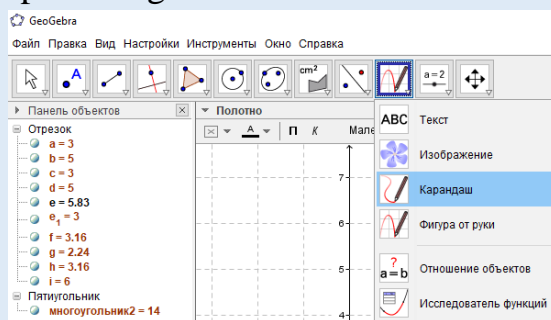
GeoGebra

Файл Правка Вид Настройки Инструменты Окно Справка

$cm^2$

a=2

Панель объектов

Отрезок
a = 3
b = 5
c = 3
d = 5
e = 5.83
$e_1$ = 3
f = 3.16
g = 2.24
h = 3.16
i = 6
Пятиугольник
многоугольник2 = 14

Полотно

A

П К Мале

7
6
5
4

ABC Текст

Изображение

Карандаш

Фигура от руки

? a=b Отношение объектов

Исследователь функций